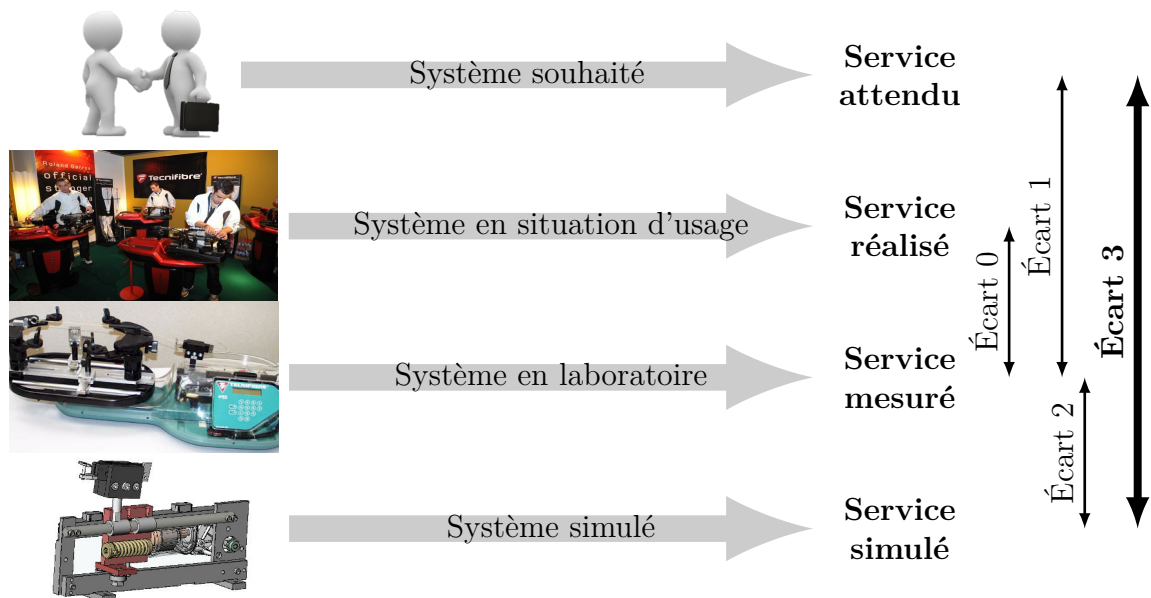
Système souhaité

Service attendu

Roland Garros Official Stringer

Tecnifibre

Système en situation d'usage

Service réalisé

Écart 0

Écart 1

Écart 3

Système en laboratoire

Service mesuré

Écart 2

Système simulé

Service simulé